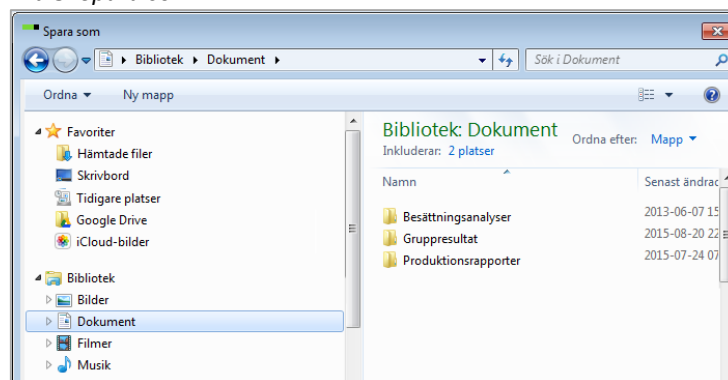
Spara som

Bibliotek ▸ Dokument ▸

Sök i Dokument

Ordna ▾ Ny mapp

Favoriter
Hämtade filer
Skrivbord
Tidigare platser
Google Drive
iCloud-bilder

Bibliotek
Bilder
Dokument
Filmer
Musik

Bibliotek: Dokument
Inkluderar: 2 platser

Ordna efter: Mapp ▾

| Namn | Senast ändrad |
|---|---|
| Besättningsanalyser | 2013-06-07 15 |
| Gruppresultat | 2015-08-20 22 |
| Produktionsrapporter | 2015-07-24 07 |